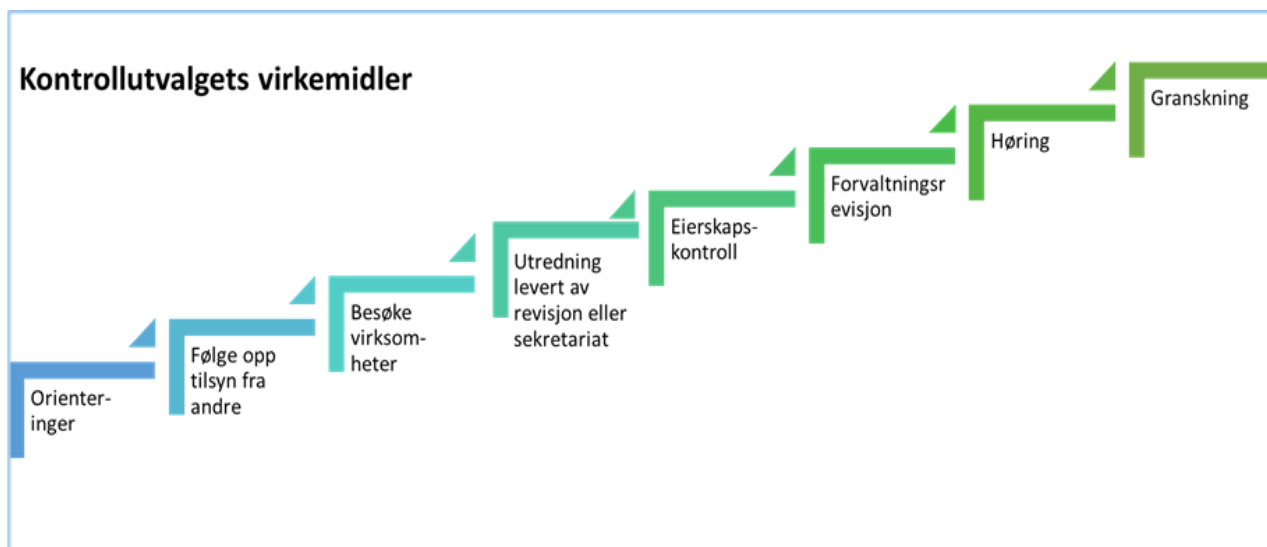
Kontrollutvalgets virkemidler

Orienteringer

Følge opp tilsyn fra andre

Besøke virksomheter

Utredning levert av revisjon eller sekretariat

Eierskapskontroll

Forvaltningsrevisjon

Høring

Granskning